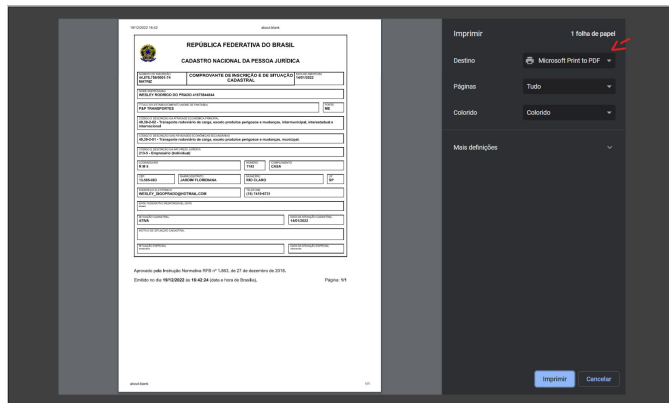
16/12/2022 15:42 about:blank

REPÚBLICA FEDERATIVA DO BRASIL

CADASTRO NACIONAL DA PESSOA JURÍDICA

NÚMERO DE INSCRIÇÃO
44.070.788/0001-74
MATRIZ

COMPROVANTE DE INSCRIÇÃO E DE SITUAÇÃO CADASTRAL

DATA DE ABERTURA
14/01/2022

NOME EMPRESARIAL
WESLEY RODRIGO DO PRADO 41975844844

TÍTULO DO ESTABELECIMENTO (NOME DE FANTASIA)
P&P TRANSPORTES

PORTE
ME

CÓDIGO E DESCRIÇÃO DA ATIVIDADE ECONÔMICA PRINCIPAL
49.30-2-03 - Transporte rodoviário de carga, exceto produtos perigosos e mudanças, intermunicipal, interestadual e internacional

CÓDIGO E DESCRIÇÃO DAS ATIVIDADES ECONÔMICAS SECUNDÁRIAS
49.30-2-01 - Transporte rodoviário de carga, exceto produtos perigosos e mudanças, municipal.

CÓDIGO E DESCRIÇÃO DA NATUREZA JURÍDICA
213-5 - Empresário (Individual)

LOGRADOURO
R M 6

NÚMERO
1143

COMPLEMENTO
CASA

CEP
13.505-685

BAIRRO/DISTRITO
JARDIM FLORIDIANA

MUNICÍPIO
RIO CLARO

UF
SP

ENDEREÇO ELETRÔNICO
WESLEY_SKOPRADO@HOTMAIL.COM

TELEFONE
(19) 1419-6731

ENTE FEDERATIVO RESPONSÁVEL (EFR)
*****

SITUAÇÃO CADASTRAL
ATIVA

DATA DA SITUAÇÃO CADASTRAL
14/01/2022

MOTIVO DE SITUAÇÃO CADASTRAL

SITUAÇÃO ESPECIAL
********

DATA DA SITUAÇÃO ESPECIAL
********

Aprovado pela Instrução Normativa RFB nº 1.863, de 27 de dezembro de 2018.

Emitido no dia 16/12/2022 às 15:42:24 (data e hora de Brasília).

Página: 1/1

about:blank 1/1

Imprimir
1 folha de papel
Destino
Microsoft Print to PDF
Páginas
Tudo
Colorido
Colorido
Mais definições
Imprimir
Cancelar